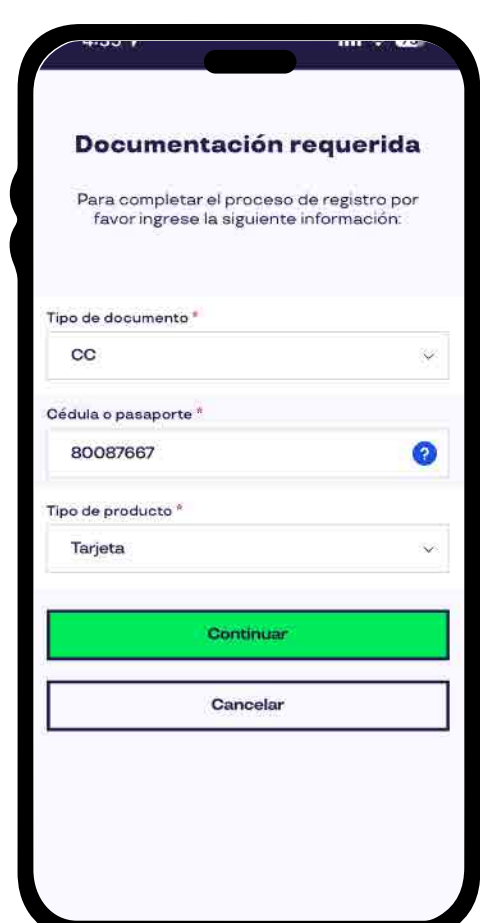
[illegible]

Documentación requerida

Para completar el proceso de registro por favor ingrese la siguiente información:

Tipo de documento *

CC

Cédula o pasaporte *

80087667

?

Tipo de producto *

Tarjeta

Continuar

Cancelar